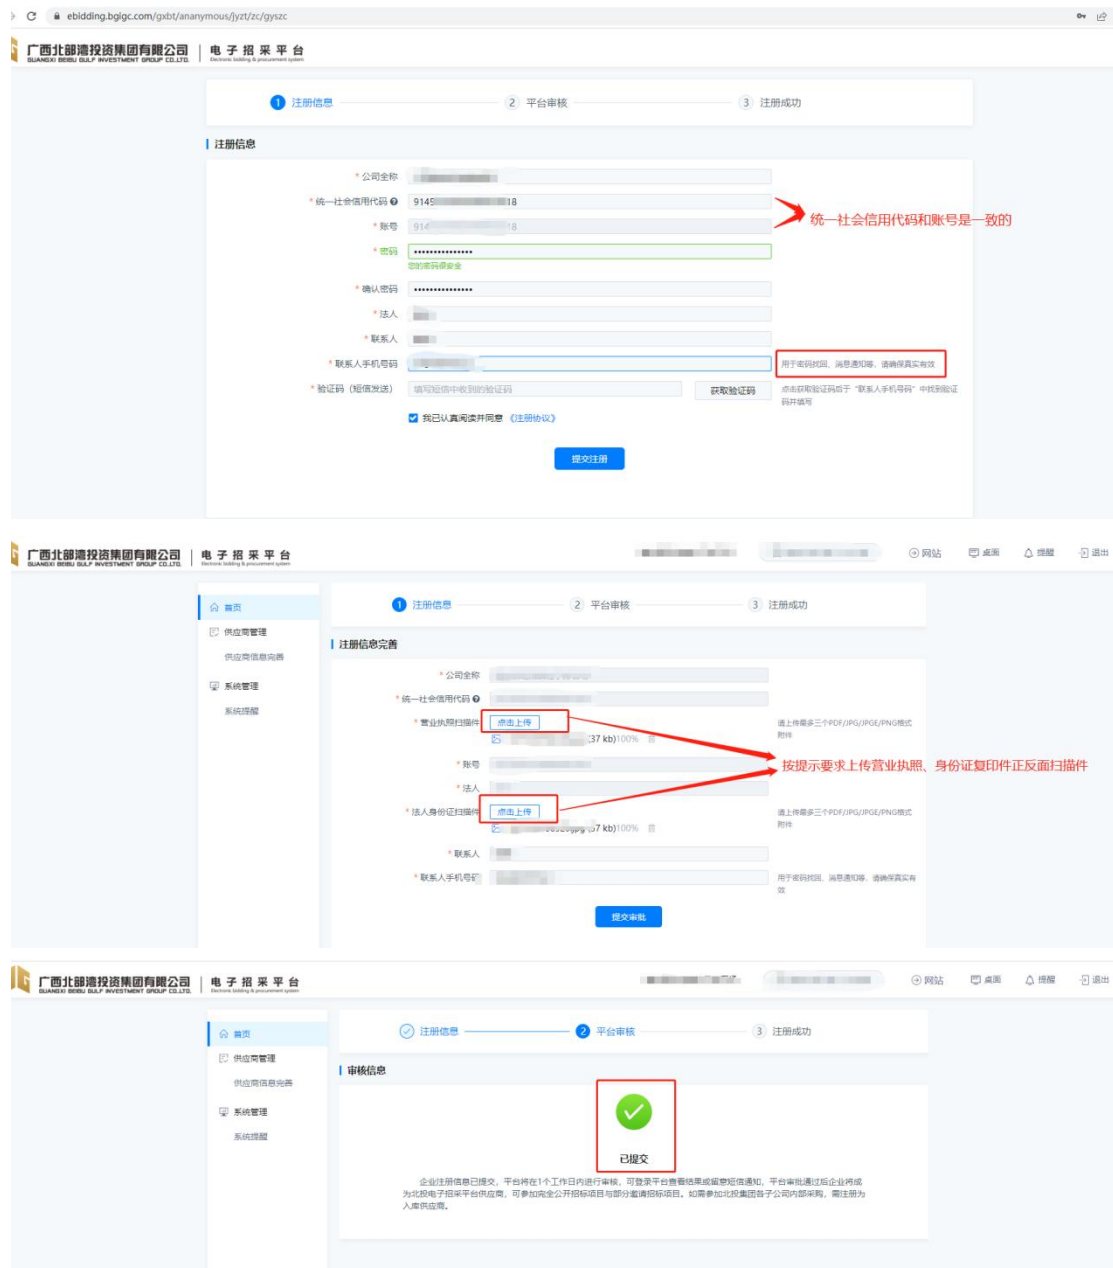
ebidding.bgigc.com/gxbt/ananymous/jyzt/zc/gyszc

广西北部湾投资集团有限公司 GUANGXI BEIBU GULF INVESTMENT GROUP CO.,LTD. | 电子招采平台 Electronic bidding & procurement system

1 注册信息 2 平台审核 3 注册成功

注册信息

* 公司全称 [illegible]
* 统一社会信用代码 9145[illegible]18
* 账号 914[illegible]18
* 密码 ••••••••••••••••
您的密码很安全
* 确认密码 ••••••••••••••••
* 法人 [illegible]
* 联系人 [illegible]
* 联系人手机号码 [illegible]
用于密码找回、消息通知等，请确保真实有效
* 验证码（短信发送） 填写短信中收到的验证码 获取验证码
点击获取验证码后于"联系人手机号码"中找到验证码并填写
我已认真阅读并同意《注册协议》
提交注册

统一社会信用代码和账号是一致的

广西北部湾投资集团有限公司 GUANGXI BEIBU GULF INVESTMENT GROUP CO.,LTD. | 电子招采平台 Electronic bidding & procurement system
网站 桌面 提醒 退出

首页
供应商管理
供应商信息完善
系统管理
系统提醒

1 注册信息 2 平台审核 3 注册成功

注册信息完善

* 公司全称
* 统一社会信用代码
* 营业执照扫描件 点击上传
请上传最多三个PDF/JPG/JPEG/PNG格式附件
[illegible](37 kb)100%
* 账号
* 法人
* 法人身份证扫描件 点击上传
请上传最多三个PDF/JPG/JPEG/PNG格式附件
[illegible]jpg(37 kb)100%
* 联系人
* 联系人手机号码
用于密码找回、消息通知等，请确保真实有效
提交审批

按提示要求上传营业执照、身份证复印件正反面扫描件

广西北部湾投资集团有限公司 GUANGXI BEIBU GULF INVESTMENT GROUP CO.,LTD. | 电子招采平台 Electronic bidding & procurement system
网站 桌面 提醒 退出

首页
供应商管理
供应商信息完善
系统管理
系统提醒

注册信息 2 平台审核 3 注册成功

审核信息

已提交

企业注册信息已提交，平台将在1个工作日内进行审核，可登录平台查看结果或留意短信通知，平台审批通过后企业将成为北投电子招采平台供应商，可参加完全公开招标项目与部分邀请招标项目。如需参加北投集团各子公司内部采购，需注册为入库供应商。